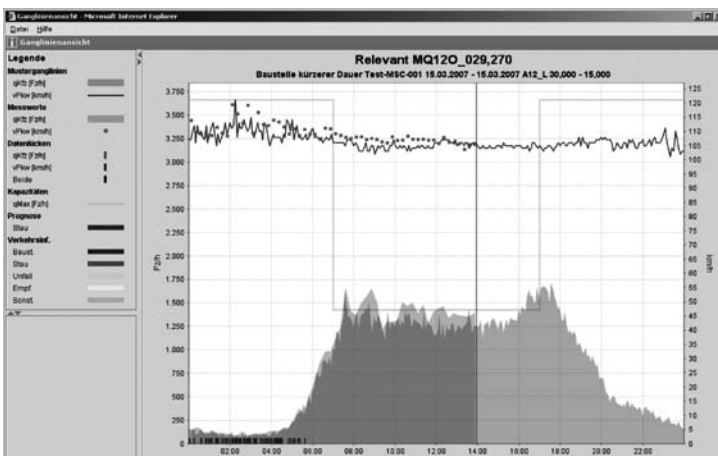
Ganglinienansicht - Microsoft Internet Explorer
Datei Hilfe
Ganglinienansicht
Legende
Musterganglinien
qKfz [Fz/h]
vPkw [km/h]
Messwerte
qKfz [Fz/h]
vPkw [km/h]
Datenlücken
qKfz [Fz/h]
vPkw [km/h]
Beide
Kapazitäten
qMax [Fz/h]
Prognose
Stau
Verkehrsinf.
Baust.
Stau
Unfall
Empf.
Sonst.

Relevant MQ12O_029,270
Baustelle kürzerer Dauer Test-MSC-001 15.03.2007 - 15.03.2007 A12_L 30,000 - 15,000

Fz/h
3.750
3.500
3.250
3.000
2.750
2.500
2.250
2.000
1.750
1.500
1.250
1.000
750
500
250
0

km/h
120
115
110
105
100
95
90
85
80
75
70
65
60
55
50
45
40
35
30
25
20
15
10
5
0

02:00 04:00 06:00 08:00 10:00 12:00 14:00 16:00 18:00 20:00 22:00